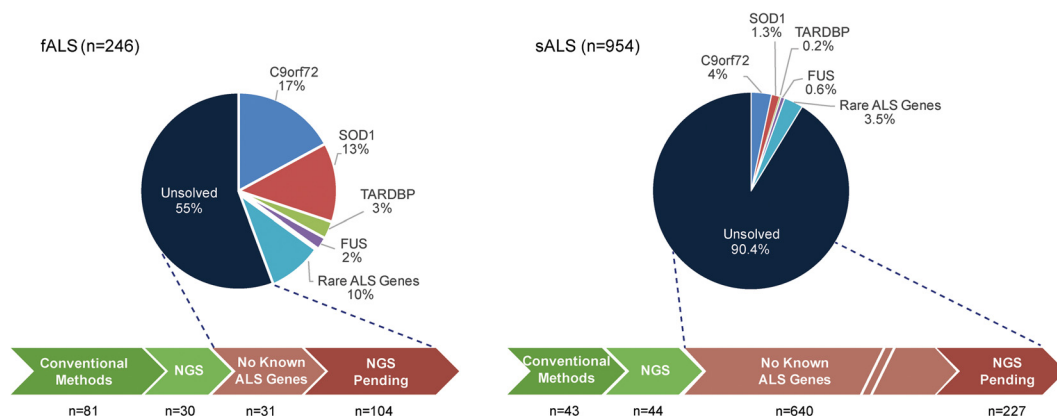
fALS (n=246)

C9orf72
17%

SOD1
13%

TARDBP
3%

FUS
2%

Rare ALS Genes
10%

Unsolved
55%

Conventional Methods | NGS | No Known ALS Genes | NGS Pending

n=81 n=30 n=31 n=104

sALS (n=954)

SOD1
1.3%

TARDBP
0.2%

C9orf72
4%

FUS
0.6%

Rare ALS Genes
3.5%

Unsolved
90.4%

Conventional Methods | NGS | No Known ALS Genes | NGS Pending

n=43 n=44 n=640 n=227